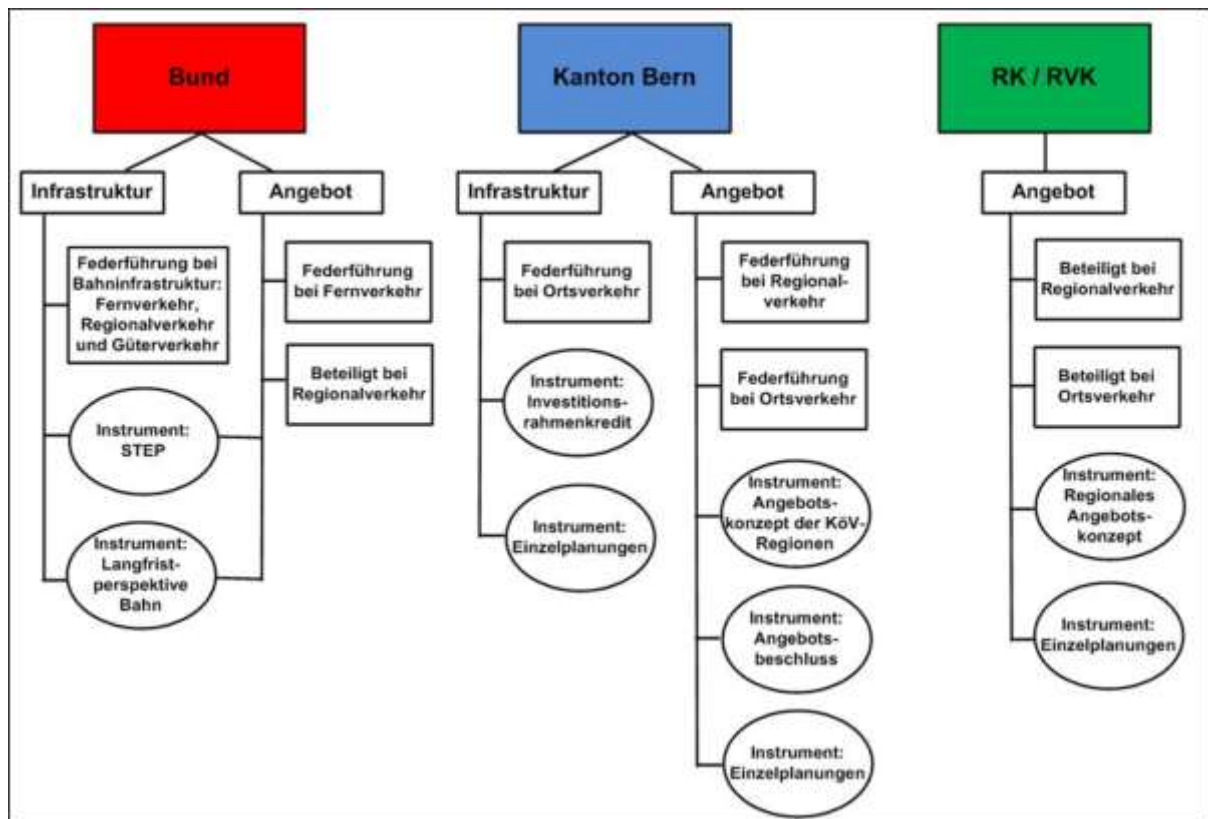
Bund

Infrastruktur

Federführung bei Bahninfrastruktur: Fernverkehr, Regionalverkehr und Güterverkehr

Instrument: STEP

Instrument: Langfristperspektive Bahn

Angebot

Federführung bei Fernverkehr

Beteiligt bei Regionalverkehr

Kanton Bern

Infrastruktur

Federführung bei Ortsverkehr

Instrument: Investitionsrahmenkredit

Instrument: Einzelplanungen

Angebot

Federführung bei Regionalverkehr

Federführung bei Ortsverkehr

Instrument: Angebotskonzept der KöV-Regionen

Instrument: Angebotsbeschluss

Instrument: Einzelplanungen

RK / RVK

Angebot

Beteiligt bei Regionalverkehr

Beteiligt bei Ortsverkehr

Instrument: Regionales Angebotskonzept

Instrument: Einzelplanungen